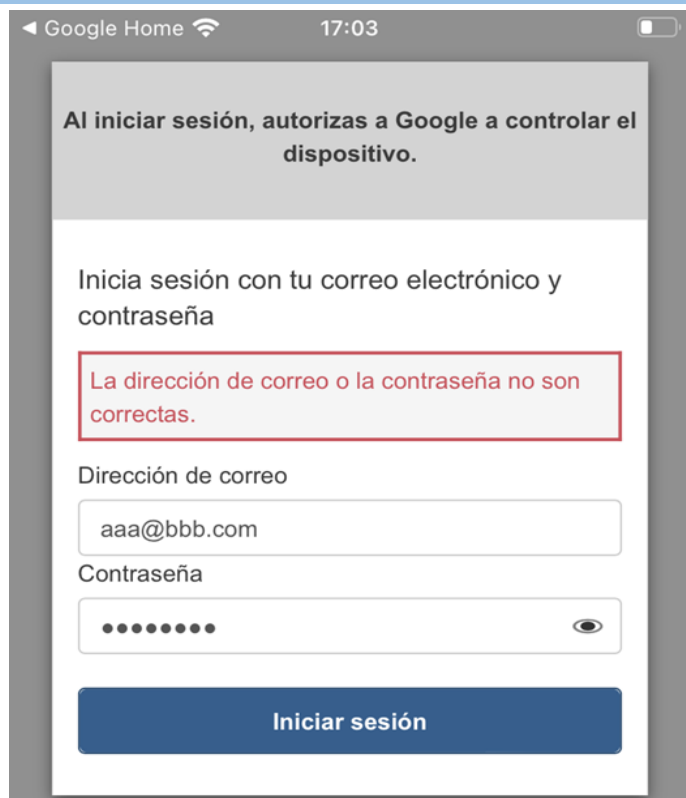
◀ Google Home 17:03

Al iniciar sesión, autorizas a Google a controlar el dispositivo.

Inicia sesión con tu correo electrónico y contraseña

La dirección de correo o la contraseña no son correctas.

Dirección de correo

aaa@bbb.com

Contraseña

••••••••

Iniciar sesión